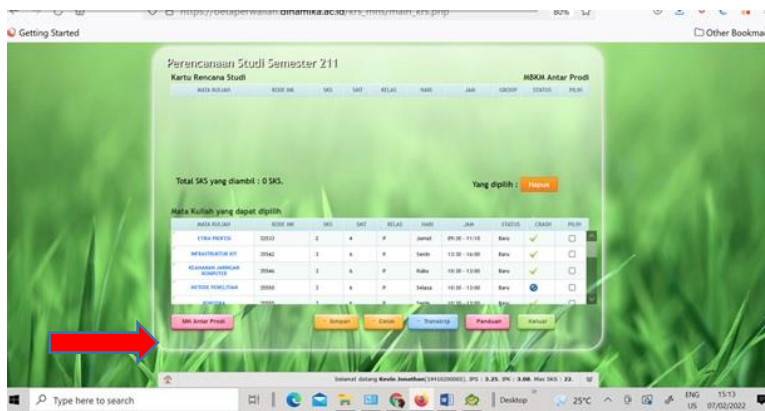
https://betaperwalian.dinamika.ac.id/krs_mhs/main_krs.php 80%

Getting Started

Other Bookmarks

Perencanaan Studi Semester 211

Kartu Rencana Studi

MBKM Antar Prodi

| MATA KULIAH | KODE MK | SKS | SMT | KELAS | HARI | JAM | GROUP | STATUS | PILIH |
|---|---|---|---|---|---|---|---|---|---|

Total SKS yang diambil : 0 SKS.

Yang dipilih : Hapus

Mata Kuliah yang dapat dipilih

| MATA KULIAH | KODE MK | SKS | SMT | KELAS | HARI | JAM | STATUS | CRASH | PILIH |
|---|---|---|---|---|---|---|---|---|---|
| ETIKA PROFESI | 32033 | 2 | 4 | P | Jumat | 09:30 - 11:10 | Baru | ✓ | ☐ |
| INFRASTRUKTUR NTI | 35562 | 3 | 6 | P | Senin | 13:30 - 16:00 | Baru | ✓ | ☐ |
| KEAMANAN JARINGAN KOMPUTER | 35546 | 3 | 6 | P | Rabu | 10:30 - 13:00 | Baru | ✓ | ☐ |
| METODE PENELITIAN | 35550 | 3 | 6 | P | Selasa | 10:30 - 13:00 | Baru | ⊘ | ☐ |
| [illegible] | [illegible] | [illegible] | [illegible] | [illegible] | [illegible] | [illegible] | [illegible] | | |

MK Antar Prodi | Simpan | Cetak | Transkrip | Panduan | Keluar

Selamat datang Kevin Jonathan(19410200005). IPS : 3.25. IPK : 3.08. Max SKS : 22.

Type here to search

Desktop 25°C ENG US 15:13 07/02/2022